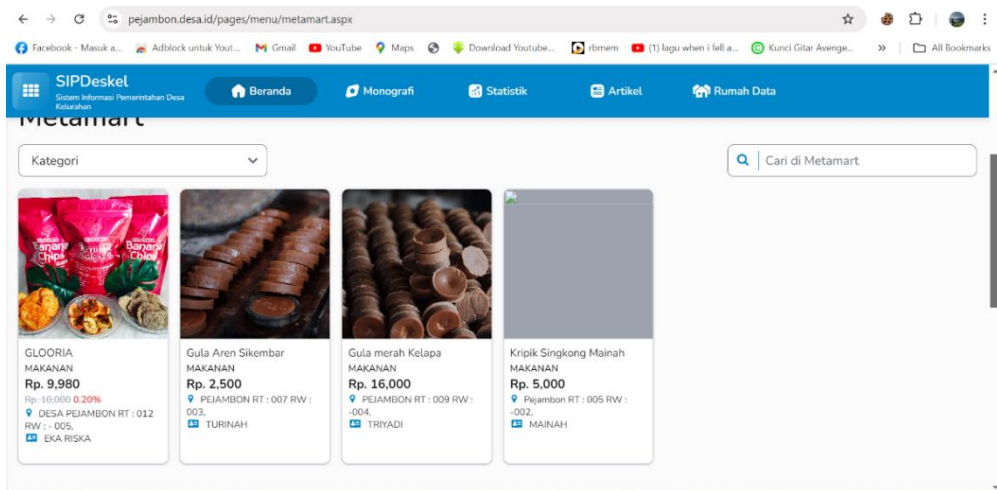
pejambon.desa.id/pages/menu/metamart.aspx

Facebook - Masuk a... Adblock untuk Yout... Gmail YouTube Maps Download Youtube... rbmem (1) lagu when i fell a... Kunci Gitar Avenge... » All Bookmarks

SIPDeskel
Sistem Informasi Pemerintahan Desa Kelurahan

Beranda Monografi Statistik Artikel Rumah Data

Metamart

Kategori

Cari di Metamart

GLOORIA
MAKANAN
Rp. 9,980
Rp. 10,000 0.20%
DESA PEJAMBON RT : 012 RW : - 005.
EKA RISKA

Gula Aren Sikembar
MAKANAN
Rp. 2,500
PEJAMBON RT : 007 RW : 003.
TURINAH

Gula merah Kelapa
MAKANAN
Rp. 16,000
PEJAMBON RT : 009 RW : -004.
TRIYADI

Kripik Singkong Mainah
MAKANAN
Rp. 5,000
Pejambon RT : 005 RW : -002.
MAINAH